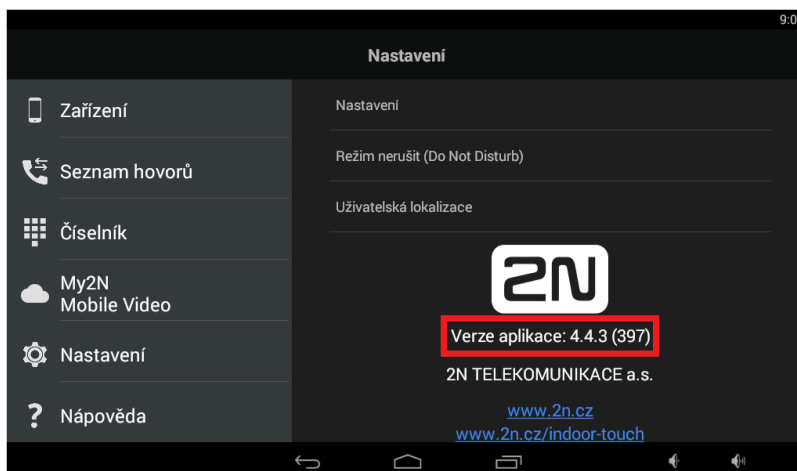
9:0

Nastavení

Zařízení

Seznam hovorů

Číselník

My2N
Mobile Video

Nastavení

Nápověda

Nastavení

Režim nerušit (Do Not Disturb)

Uživatelská lokalizace

2N

Verze aplikace: 4.4.3 (397)

2N TELEKOMUNIKACE a.s.

www.2n.cz
www.2n.cz/indoor-touch